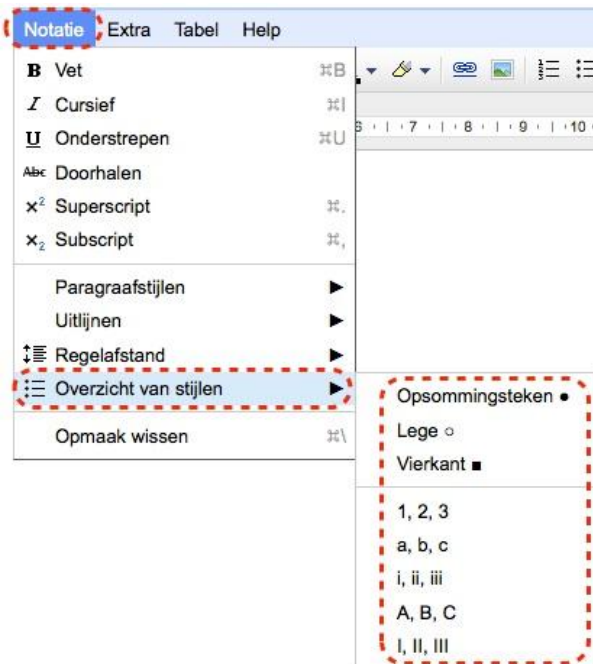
Notatie Extra Tabel Help

B Vet ⌘B
I Cursief ⌘I
U Onderstrepen ⌘U
Abc Doorhalen
$x^2$ Superscript ⌘.
$x_2$ Subscript ⌘,

Paragraafstijlen ▶
Uitlijnen ▶
Regelafstand ▶
Overzicht van stijlen ▶

Opmaak wissen ⌘\

6 · 7 · 8 · 9 · 10

Opsommingsteken ●
Lege ○
Vierkant ■

1, 2, 3
a, b, c
i, ii, iii
A, B, C
I, II, III